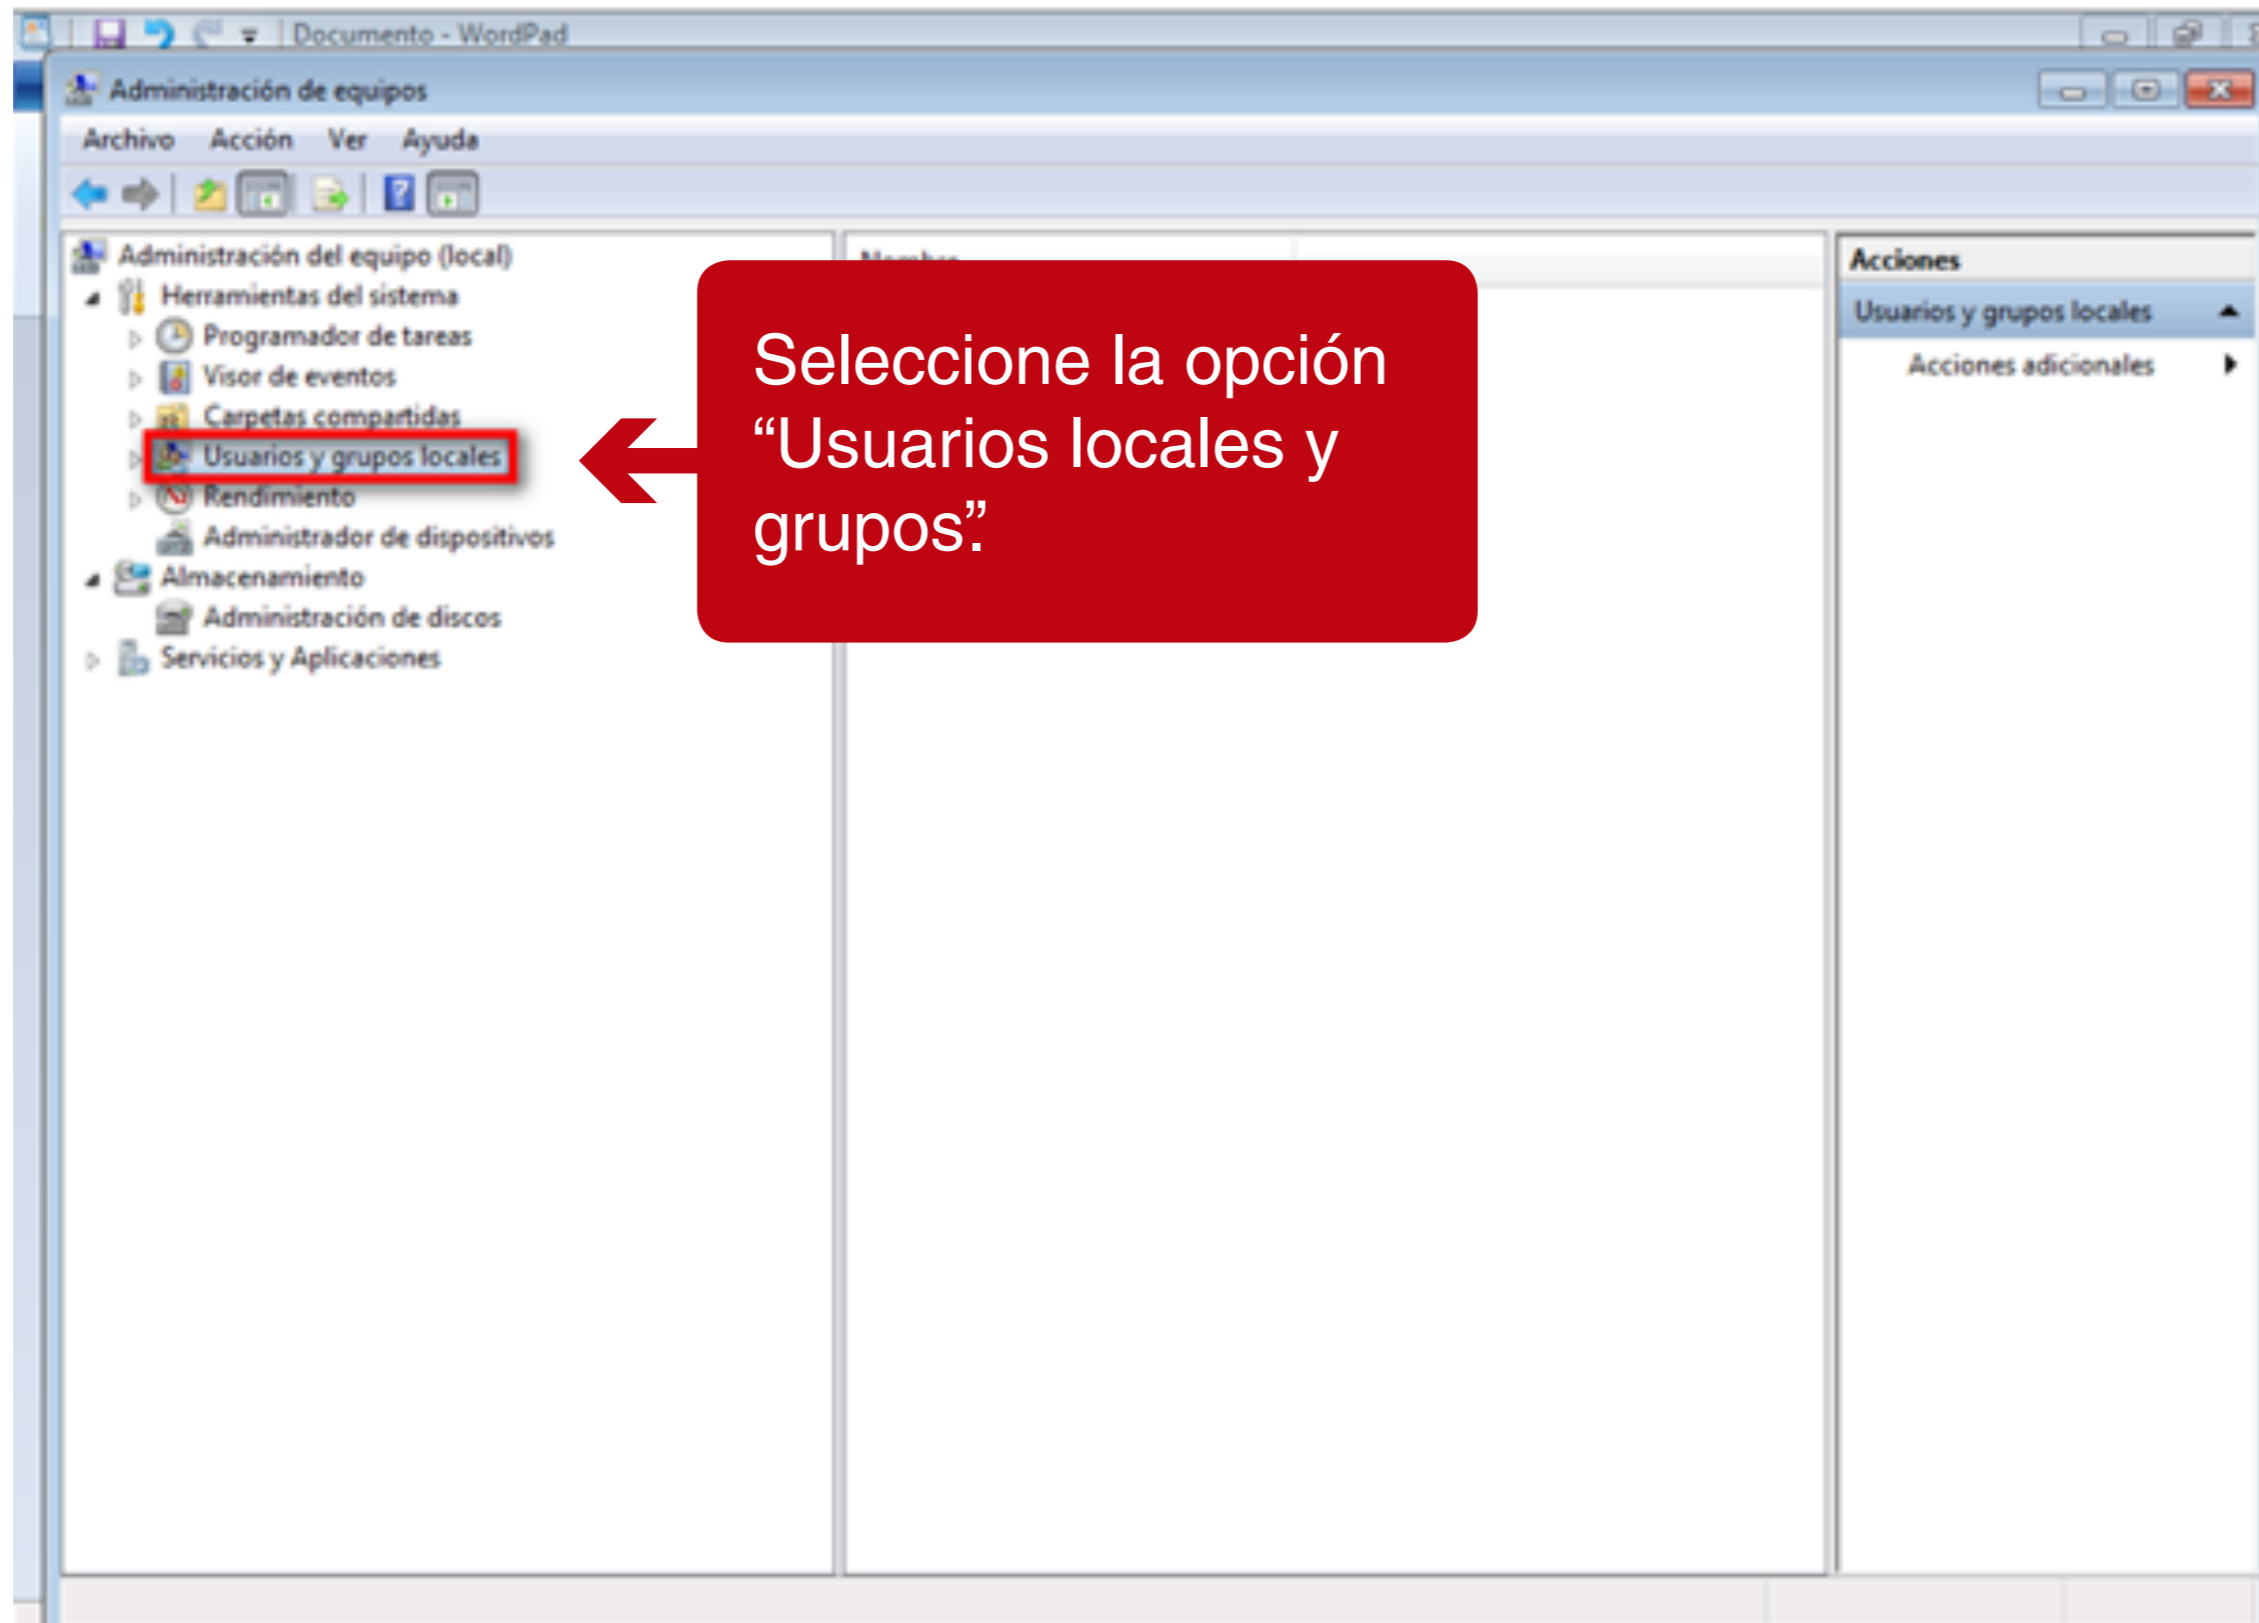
Documento - WordPad

Administración de equipos

Archivo Acción Ver Ayuda

Administración del equipo (local)
Herramientas del sistema
Programador de tareas
Visor de eventos
Carpetas compartidas
Usuarios y grupos locales
Rendimiento
Administrador de dispositivos
Almacenamiento
Administración de discos
Servicios y Aplicaciones

Nombre

Seleccione la opción “Usuarios locales y grupos”.

Acciones
Usuarios y grupos locales
Acciones adicionales